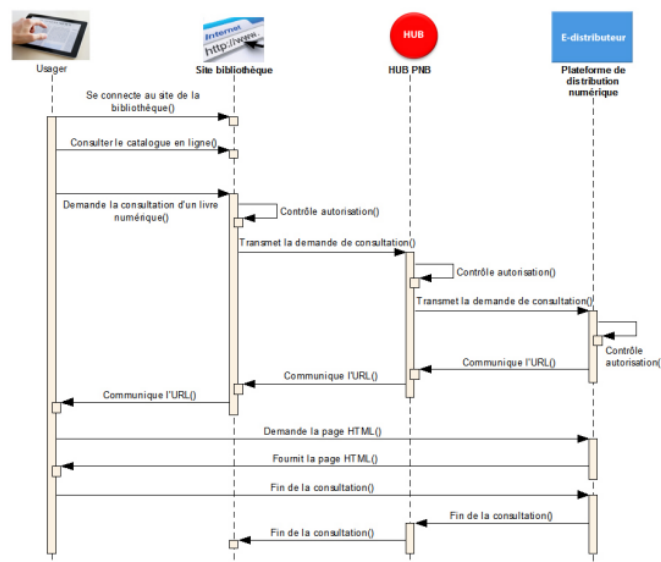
Internet
http://www.

HUB

E-distributeur

Usager

Site bibliothèque

HUB PNB

Plateforme de distribution numérique

Se connecte au site de la bibliothèque()

Consulter le catalogue en ligne()

Demande la consultation d'un livre numérique()

Contrôle autorisation()

Transmet la demande de consultation()

Contrôle autorisation()

Transmet la demande de consultation()

Contrôle autorisation(

Communique l'URL()

Communique l'URL()

Communique l'URL()

Demande la page HTML()

Fournit la page HTML()

Fin de la consultation()

Fin de la consultation()

Fin de la consultation()